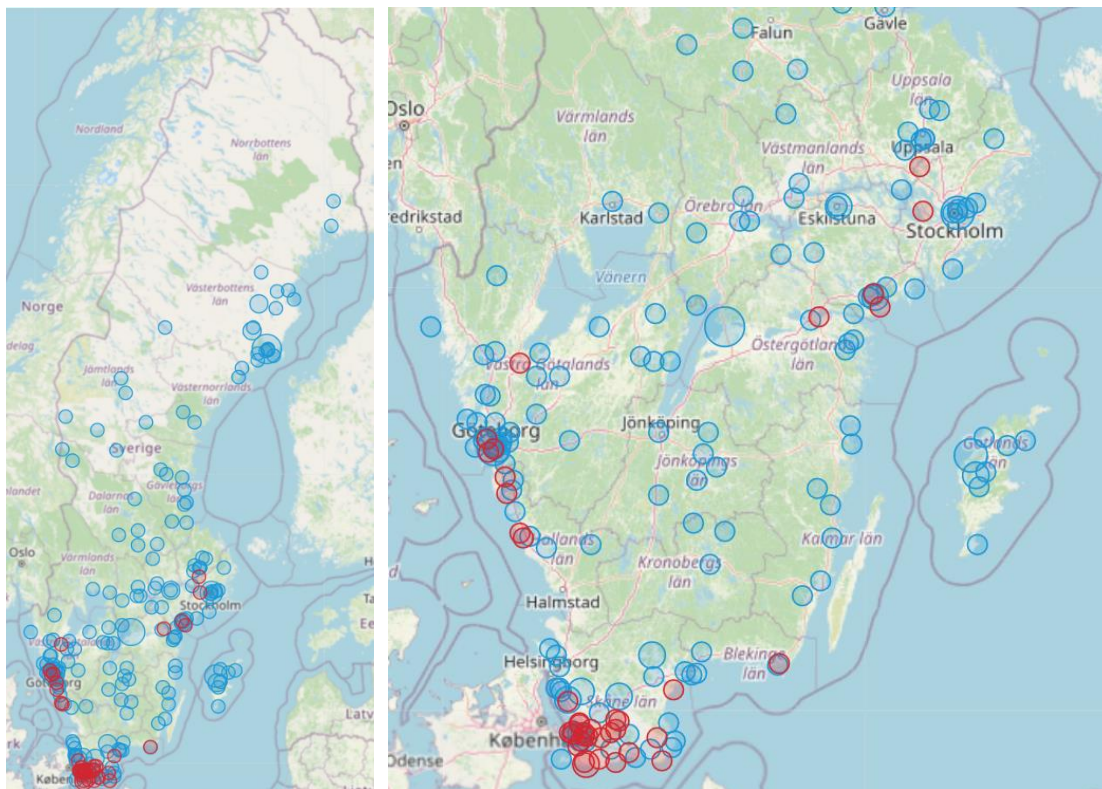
Nordland
Norrbottens län
Västerbottens län
Norge
delag
Jämtlands län
Västernorrlands län
Sverige
Gävleborgs län
Dalarnas län
landet
Oslo
Värmlands län
Stockholm
Göteborg
Ee
Latv
rk
Køben

Falun
Gävle
Oslo
Värmlands län
Uppsala län
Uppsala
Västmanlands län
en
Karlstad
Örebro län
Eskilstuna
redrikstad
Stockholm
Vänern
Östergötlands län
Västra Götalands län
Jönköping
Göteborg
Jönköpings län
Gotlands län
Hallands län
Kalmar län
Kronobergs län
Halmstad
Blekinge län
Helsingborg
Skåne län
Københ
Odense